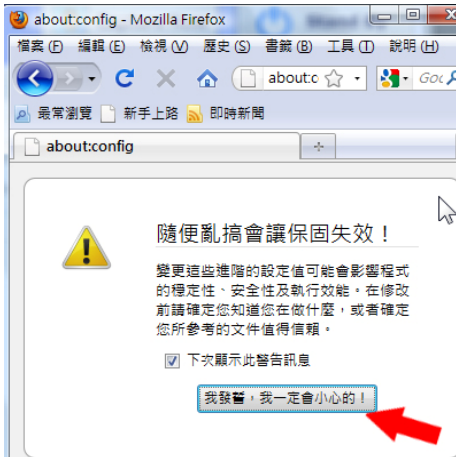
about:config - Mozilla Firefox

檔案 (F) 編輯 (E) 檢視 (V) 歷史 (S) 書籤 (B) 工具 (T) 說明 (H)

about:c

Goo

最常瀏覽 新手上路 即時新聞

about:config

+

隨便亂搞會讓保固失效！

變更這些進階的設定值可能會影響程式的穩定性、安全性及執行效能。在修改前請確定您知道您在做什麼，或者確定您所參考的文件值得信賴。

下次顯示此警告訊息

我發誓，我一定會小心的！